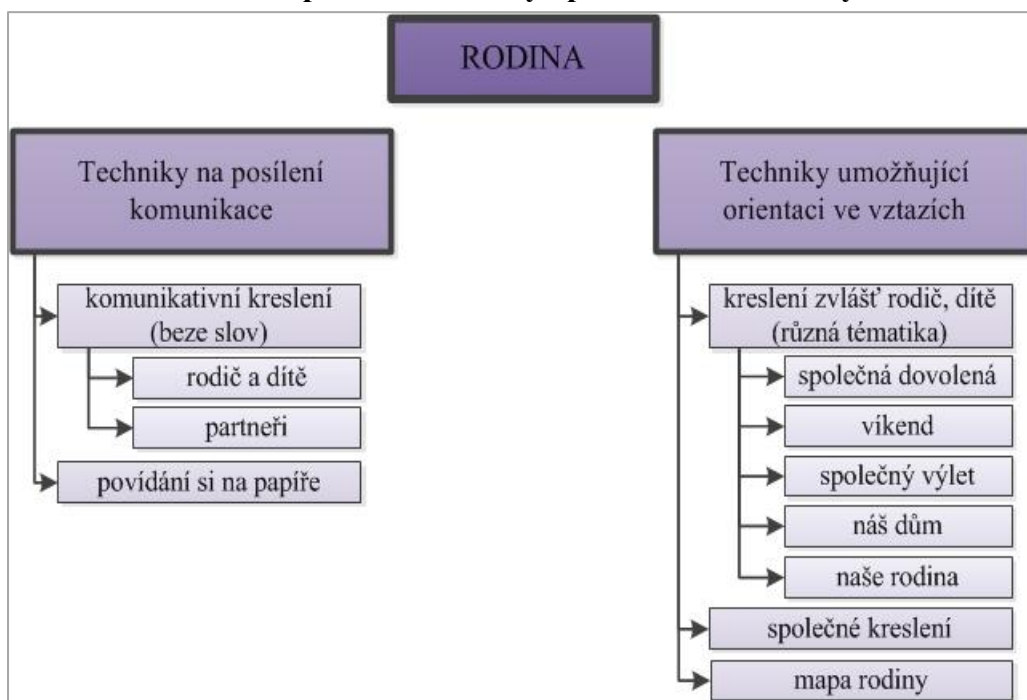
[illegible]

RODINA

Techniky na posílení komunikace

komunikativní kreslení (beze slov)

rodič a dítě

partneři

povídání si na papíře

Techniky umožňující orientaci ve vztazích

kreslení zvlášť rodič, dítě (různá tématika)

společná dovolená

víkend

společný výlet

náš dům

naše rodina

společné kreslení

mapa rodiny